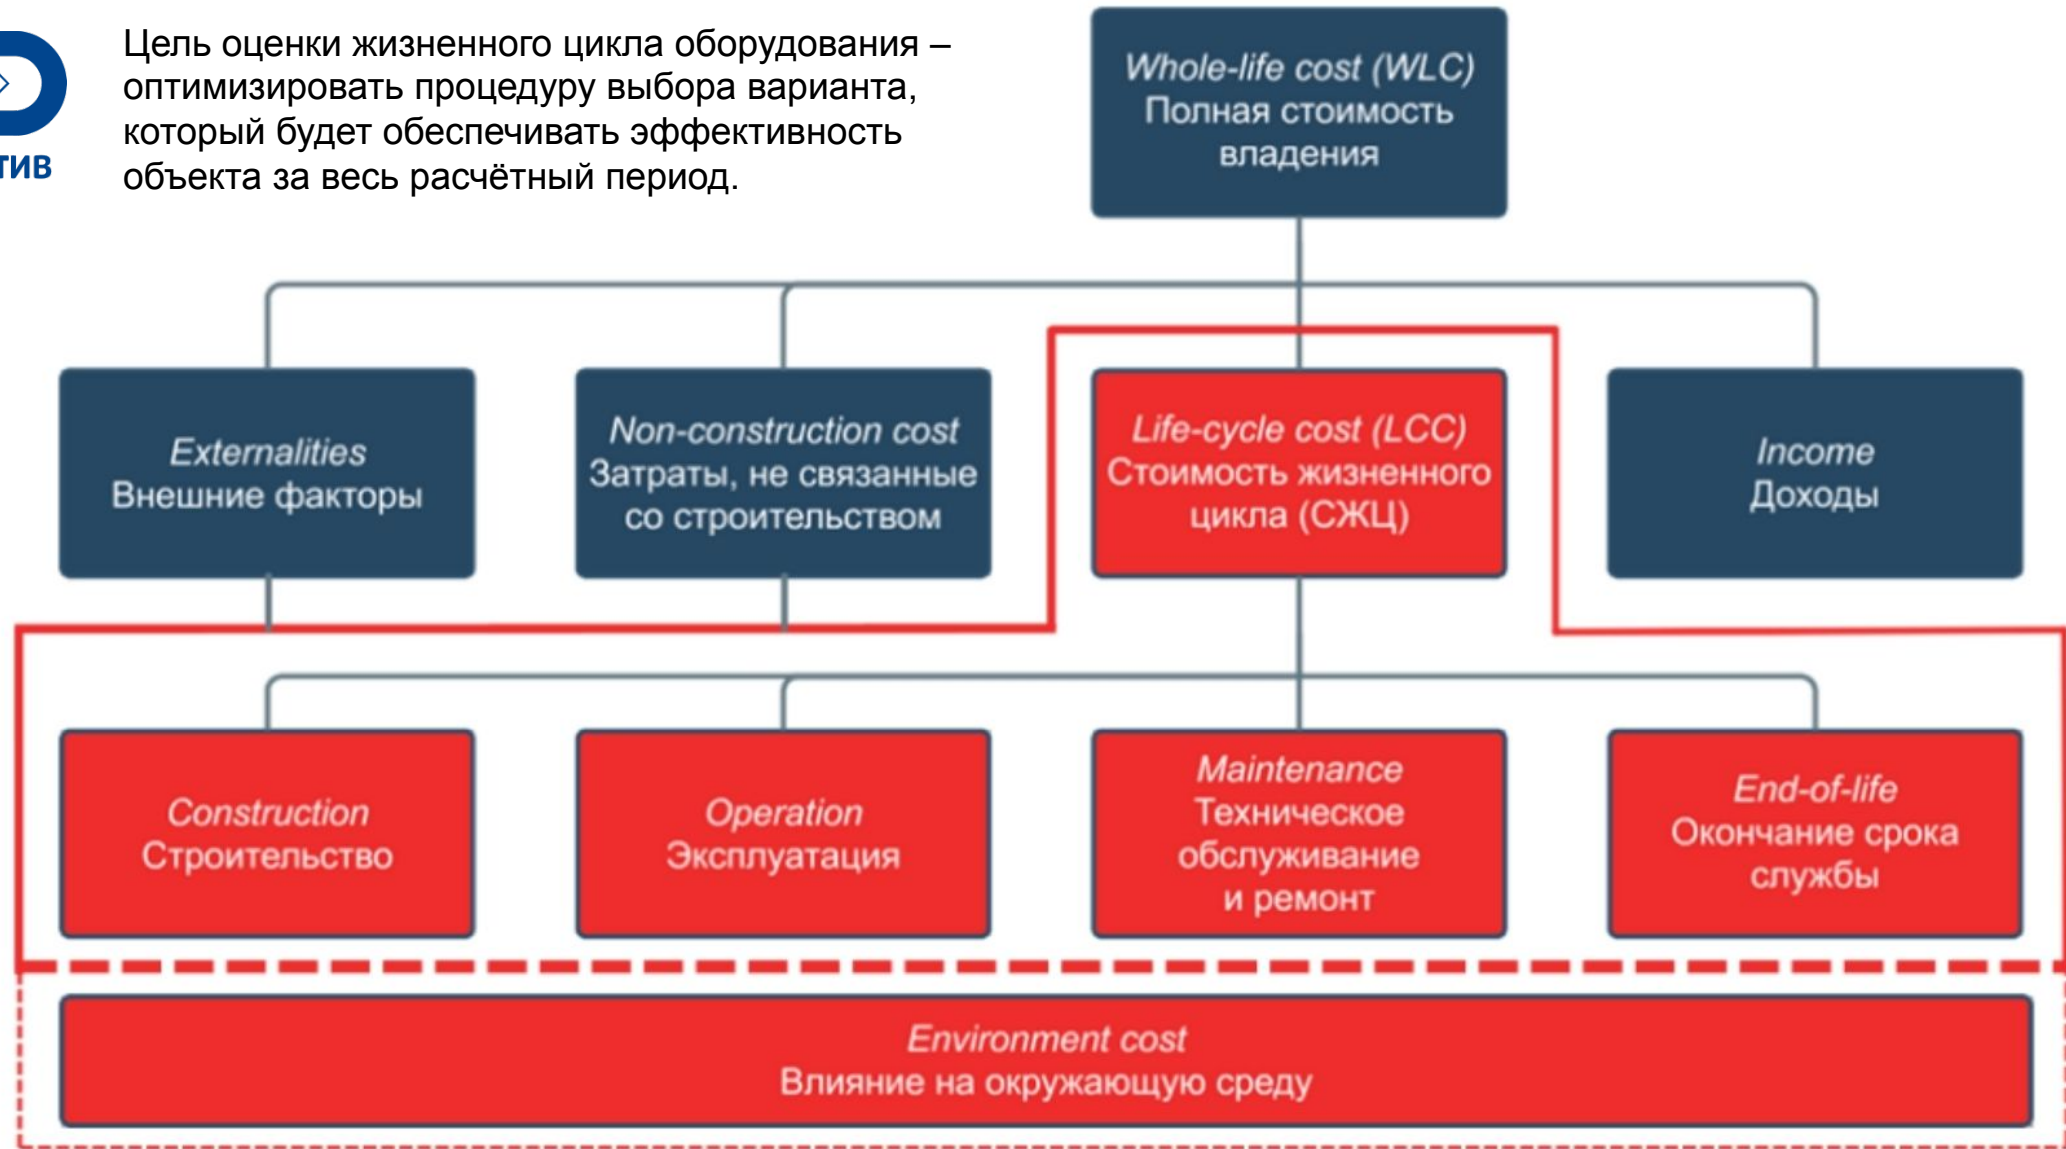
ТИВ

Цель оценки жизненного цикла оборудования – оптимизировать процедуру выбора варианта, который будет обеспечивать эффективность объекта за весь расчётный период.

Whole-life cost (WLC)
Полная стоимость владения

Externalities
Внешние факторы

Non-construction cost
Затраты, не связанные со строительством

Life-cycle cost (LCC)
Стоимость жизненного цикла (СЖЦ)

Income
Доходы

Construction
Строительство

Operation
Эксплуатация

Maintenance
Техническое обслуживание и ремонт

End-of-life
Окончание срока службы

Environment cost
Влияние на окружающую среду